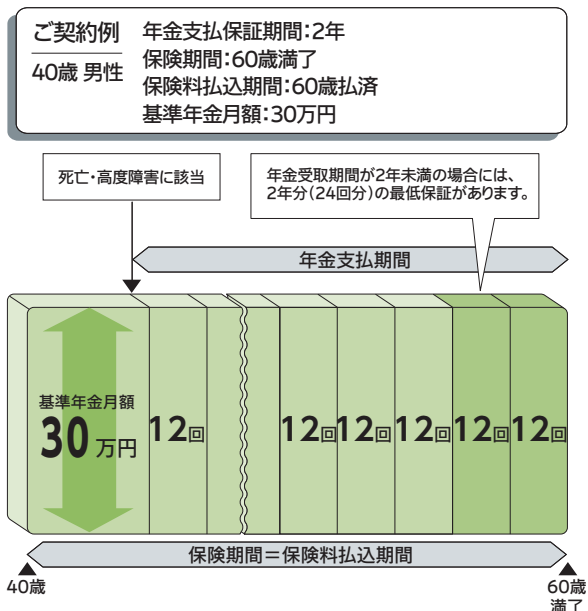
ご契約例
40歳 男性

年金支払保証期間:2年
保険期間:60歳満了
保険料払込期間:60歳払済
基準年金月額:30万円

死亡・高度障害に該当

年金受取期間が2年未満の場合には、2年分(24回分)の最低保証があります。

年金支払期間

基準年金月額
30万円

12回

12回 12回 12回 12回 12回

保険期間=保険料払込期間

40歳

60歳満了